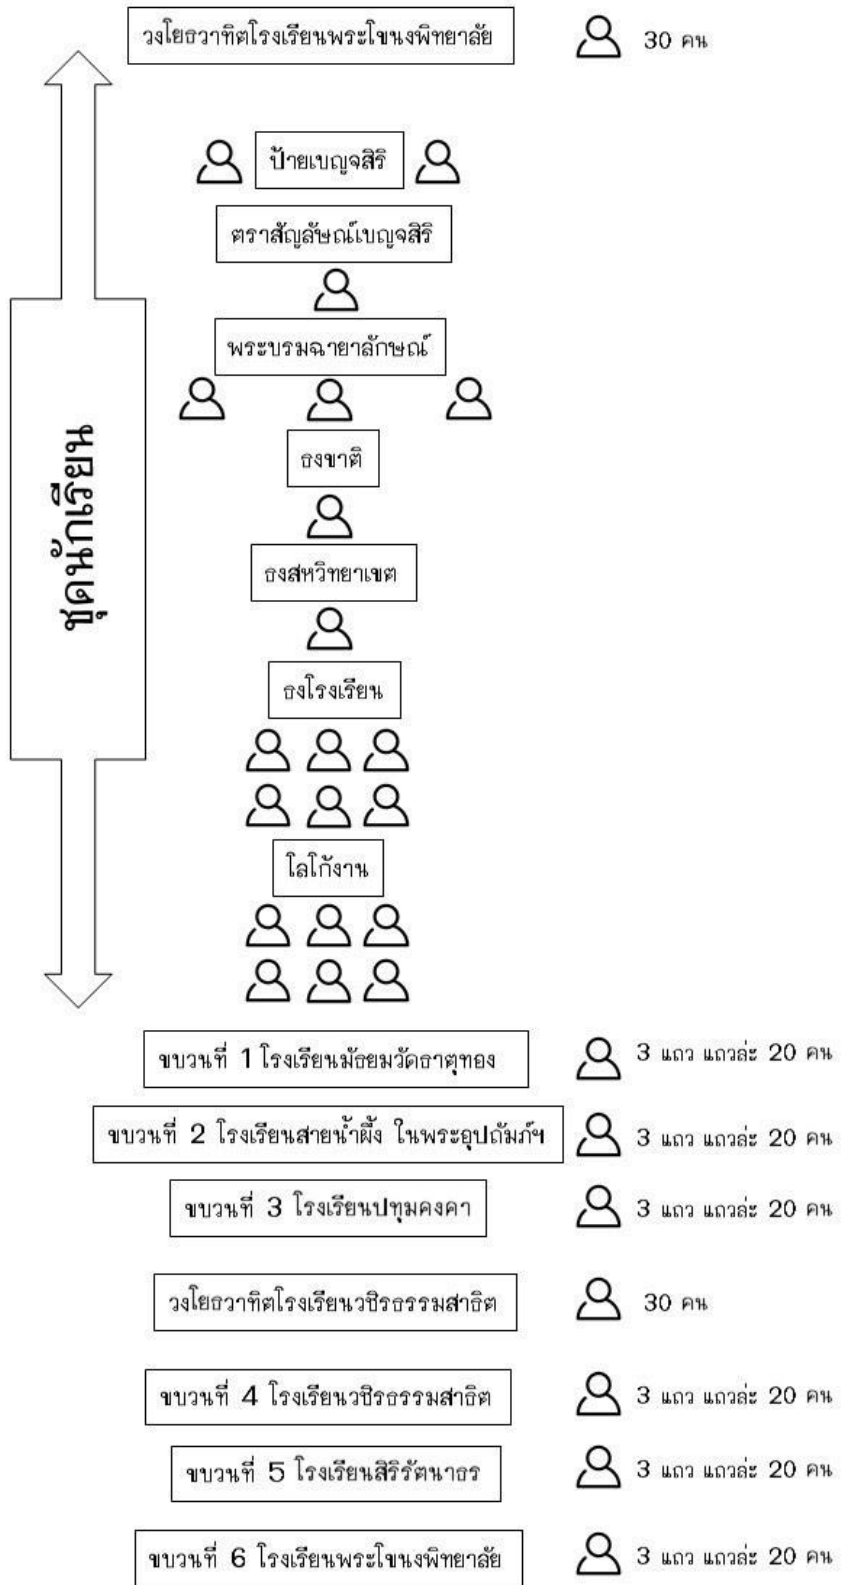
วงโยธวาทิตโรงเรียนพระโขนงพิทยาลัย 30 คน

ชุดนักเรียน

ป้ายเบญจสิริ

ตราสัญลักษณ์เบญจสิริ

พระบรมฉายาลักษณ์

ธงชาติ

ธงสหวิทยาเขต

ธงโรงเรียน

โลโก้งาน

ขบวนที่ 1 โรงเรียนมัธยมวัดธาตุทอง 3 แถว แถวล่ะ 20 คน

ขบวนที่ 2 โรงเรียนสายน้ำผึ้ง ในพระอุปถัมภ์ฯ 3 แถว แถวล่ะ 20 คน

ขบวนที่ 3 โรงเรียนปทุมคงคา 3 แถว แถวล่ะ 20 คน

วงโยธวาทิตโรงเรียนวชิรธรรมสาธิต 30 คน

ขบวนที่ 4 โรงเรียนวชิรธรรมสาธิต 3 แถว แถวล่ะ 20 คน

ขบวนที่ 5 โรงเรียนสิริรัตนาธร 3 แถว แถวล่ะ 20 คน

ขบวนที่ 6 โรงเรียนพระโขนงพิทยาลัย 3 แถว แถวล่ะ 20 คน